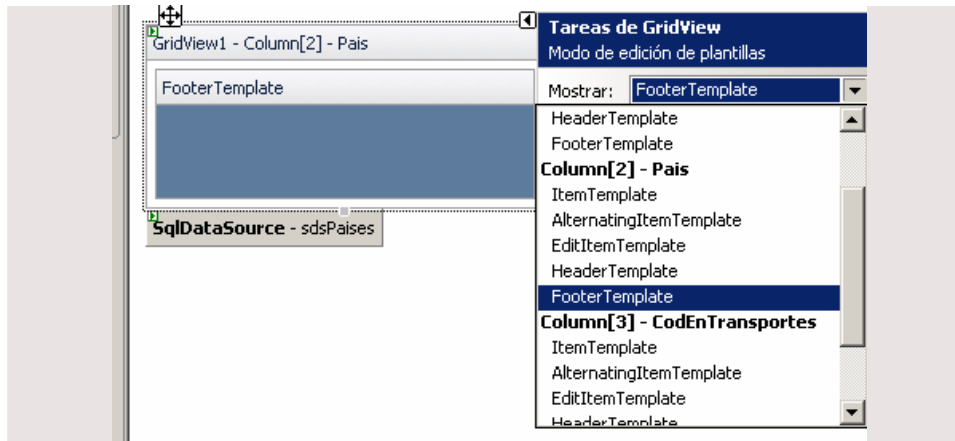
GridView1 - Column[2] - Pais

FooterTemplate

SqlDataSource - sdsPaises

Tareas de GridView
Modo de edición de plantillas

Mostrar: FooterTemplate

HeaderTemplate
FooterTemplate
Column[2] - Pais
ItemTemplate
AlternatingItemTemplate
EditItemTemplate
HeaderTemplate
FooterTemplate
Column[3] - CodEnTransportes
ItemTemplate
AlternatingItemTemplate
EditItemTemplate
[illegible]